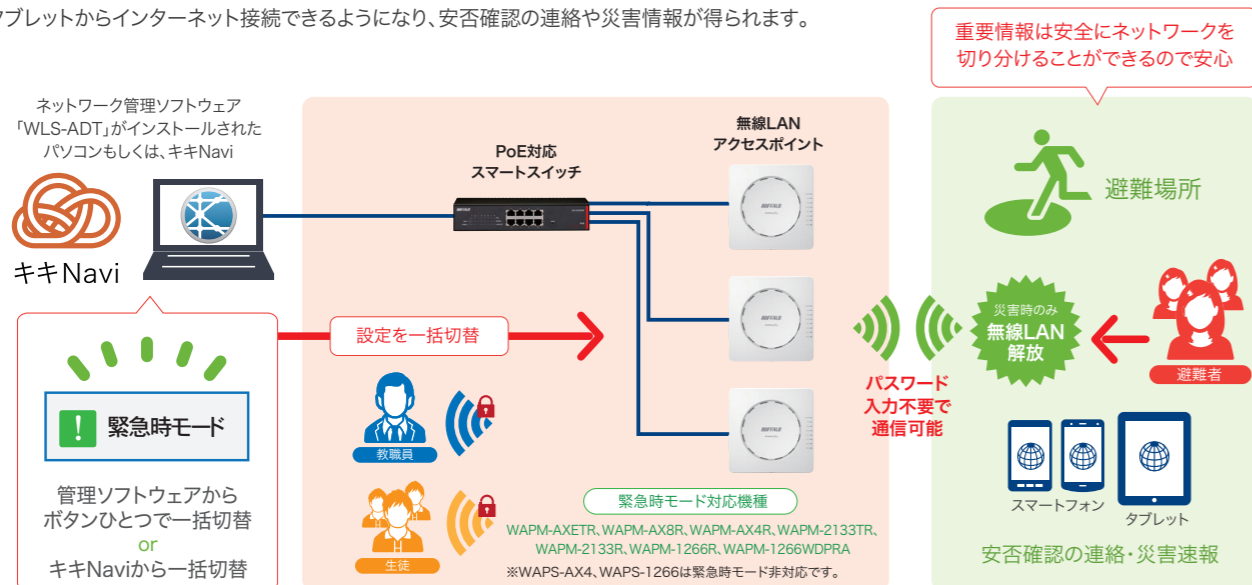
ブレットからインターネット接続できるようになり、安否確認の連絡や災害情報が得られます。

重要情報は安全にネットワークを切り分けることができるので安心

ネットワーク管理ソフトウェア「WLS-ADT」がインストールされたパソコンもしくは、キキNavi

キキNavi

PoE対応スマートスイッチ

無線LANアクセスポイント

BUFFALO

BUFFALO

BUFFALO

避難場所

設定を一括切替

災害時のみ
無線LAN解放

避難者

パスワード入力不要で通信可能

緊急時モード

管理ソフトウェアからボタンひとつで一括切替
or
キキNaviから一括切替

教職員

生徒

緊急時モード対応機種

WAPM-AXETR、WAPM-AX8R、WAPM-AX4R、WAPM-2133TR、WAPM-2133R、WAPM-1266R、WAPM-1266WDPRA

※WAPS-AX4、WAPS-1266は緊急時モード非対応です。

スマートフォン

タブレット

安否確認の連絡・災害速報